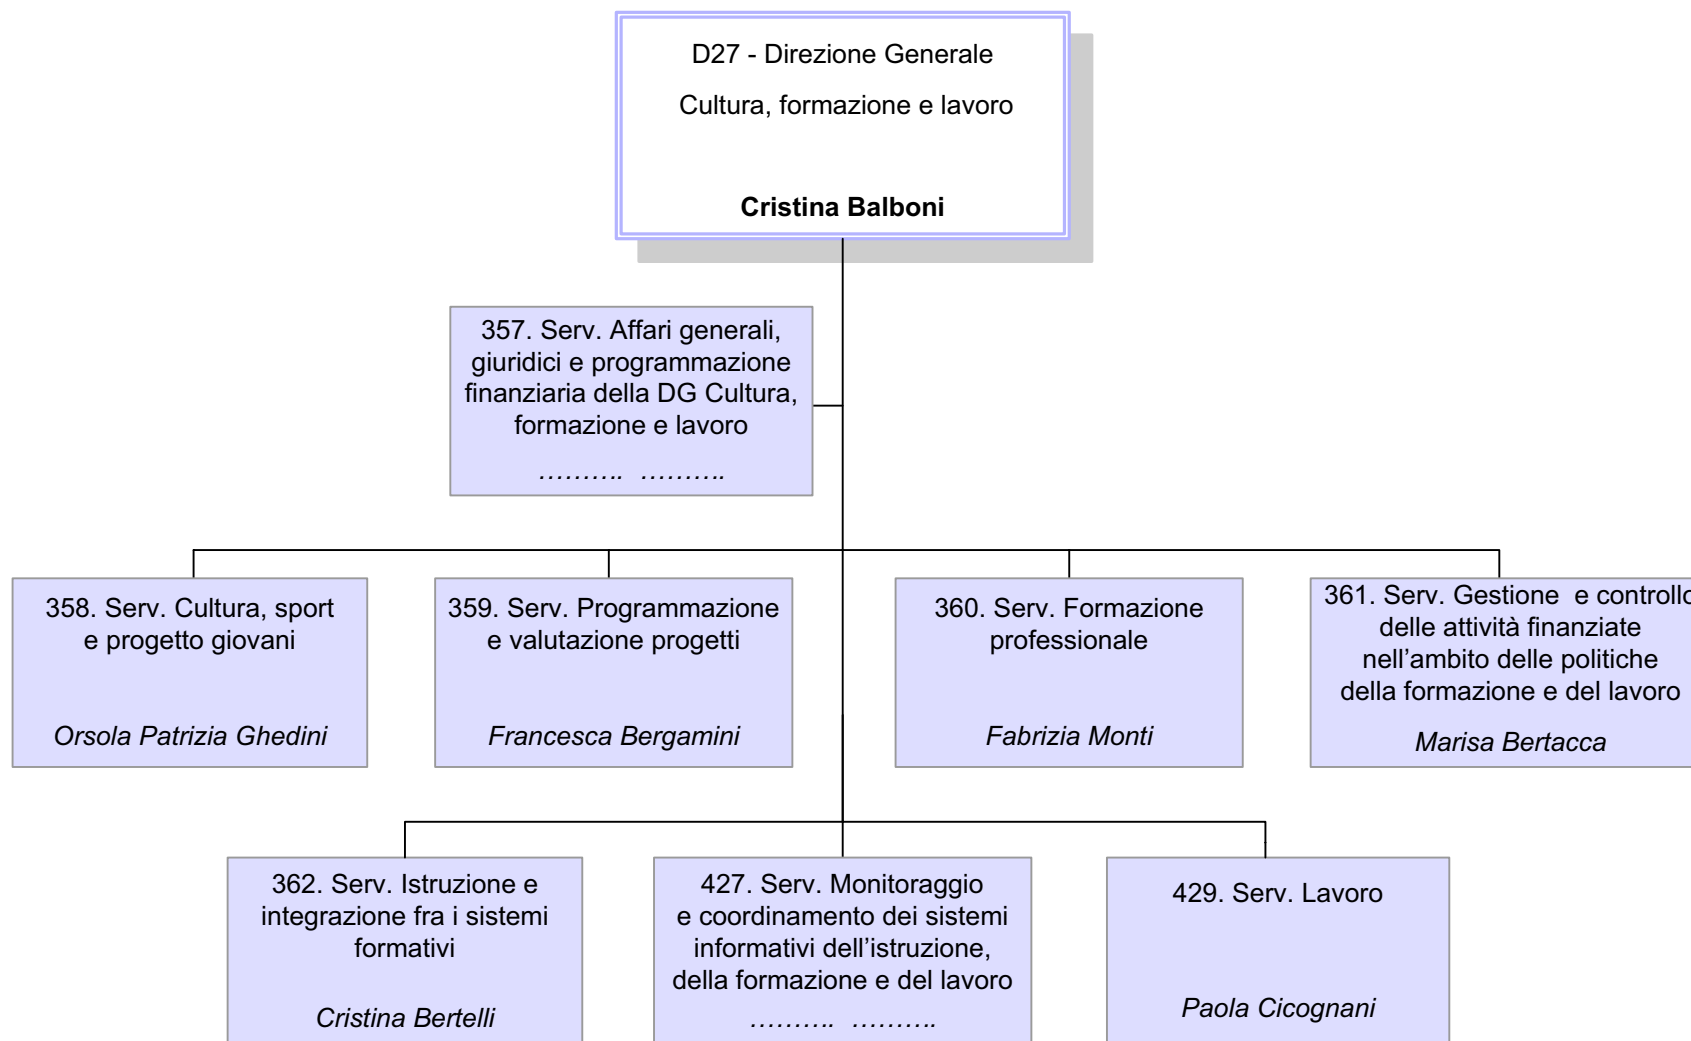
D27 - Direzione Generale

Cultura, formazione e lavoro

**Cristina Balboni**

357. Serv. Affari generali, giuridici e programmazione finanziaria della DG Cultura, formazione e lavoro

*………. ……….*

358. Serv. Cultura, sport e progetto giovani

*Orsola Patrizia Ghedini*

359. Serv. Programmazione e valutazione progetti

*Francesca Bergamini*

360. Serv. Formazione professionale

*Fabrizia Monti*

361. Serv. Gestione e controll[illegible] delle attività finanziate nell'ambito delle politiche della formazione e del lavoro

*Marisa Bertacca*

362. Serv. Istruzione e integrazione fra i sistemi formativi

*Cristina Bertelli*

427. Serv. Monitoraggio e coordinamento dei sistemi informativi dell'istruzione, della formazione e del lavoro

*………. ……….*

429. Serv. Lavoro

*Paola Cicognani*